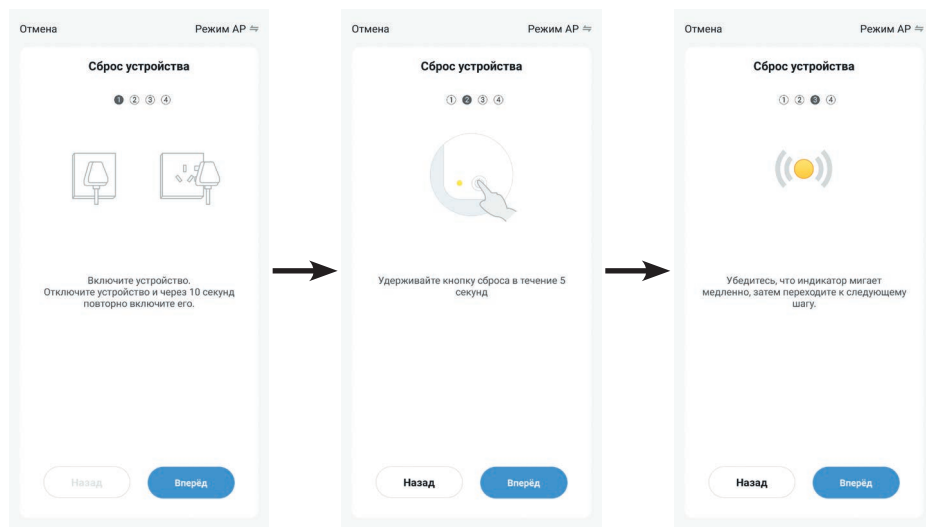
Отмена
Режим AP ⇋

Сброс устройства

① ② ③ ④

Включите устройство.
Отключите устройство и через 10 секунд повторно включите его.

Назад
Вперёд

Отмена
Режим AP ⇋

Сброс устройства

① ② ③ ④

Удерживайте кнопку сброса в течение 5 секунд

Назад
Вперёд

Отмена
Режим AP ⇋

Сброс устройства

① ② ③ ④

Убедитесь, что индикатор мигает медленно, затем переходите к следующему шагу.

Назад
Вперёд